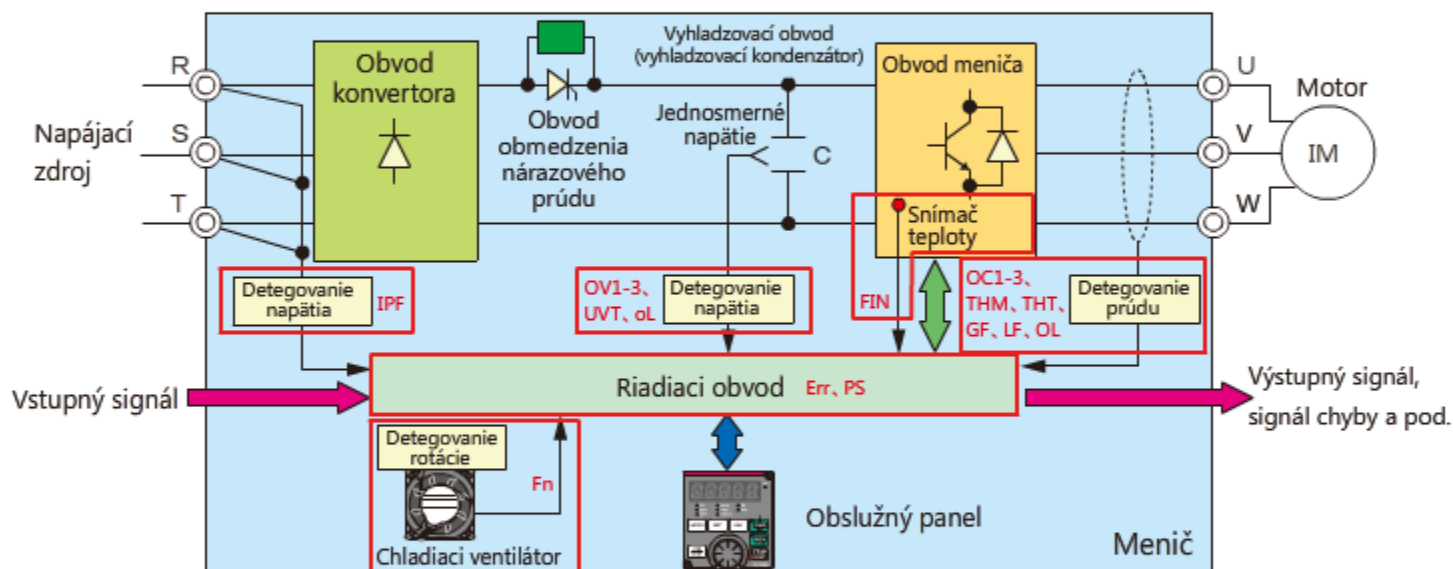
R
S
T
Napájací zdroj
Obvod konvertora
Obvod obmedzenia nárazového prúdu
Vyhladzovací obvod (vyhladzovací kondenzátor)
Jednosmerné napätie
C
Obvod meniča
Snímač teploty
U
V
W
Motor
IM
Detegovanie napätia
IPF
OV1-3、UVT、oL
Detegovanie napätia
FIN
OC1-3、THM、THT、GF、LF、OL
Detegovanie prúdu
Vstupný signál
Riadiaci obvod
Err、PS
Výstupný signál, signál chyby a pod.
Detegovanie rotácie
Fn
Chladiaci ventilátor
Obslužný panel
Menič